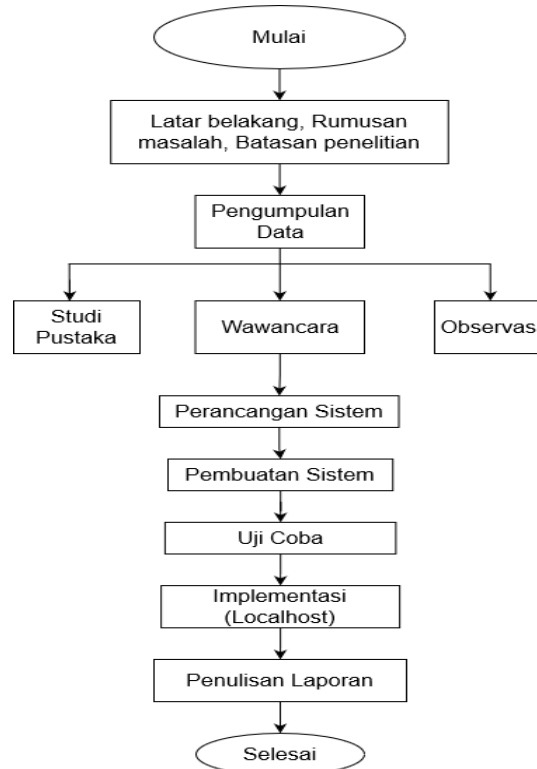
Mulai

Latar belakang, Rumusan masalah, Batasan penelitian

Pengumpulan Data

Studi Pustaka

Wawancara

Observas

Perancangan Sistem

Pembuatan Sistem

Uji Coba

Implementasi (Localhost)

Penulisan Laporan

Selesai